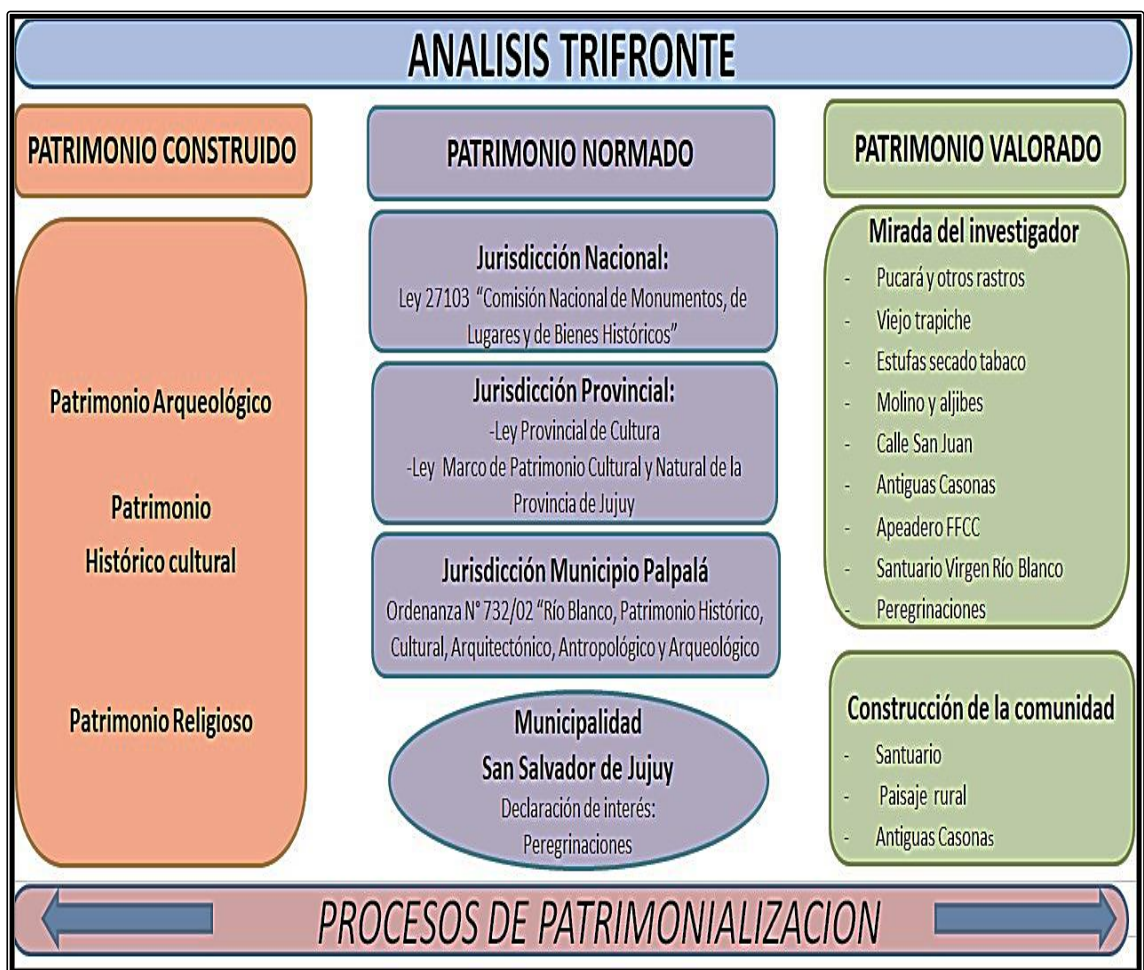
ANALISIS TRIFRONTE

PATRIMONIO CONSTRUIDO

Patrimonio Arqueológico

Patrimonio Histórico cultural

Patrimonio Religioso

PATRIMONIO NORMADO

Jurisdicción Nacional:
Ley 27103 "Comisión Nacional de Monumentos, de Lugares y de Bienes Históricos"

Jurisdicción Provincial:
-Ley Provincial de Cultura
-Ley Marco de Patrimonio Cultural y Natural de la Provincia de Jujuy

Jurisdicción Municipio Palpalá
Ordenanza N° 732/02 "Río Blanco, Patrimonio Histórico, Cultural, Arquitectónico, Antropológico y Arqueológico

Municipalidad
San Salvador de Jujuy
Declaración de interés:
Peregrinaciones

PATRIMONIO VALORADO

Mirada del investigador
- Pucará y otros rastros
- Viejo trapiche
- Estufas secado tabaco
- Molino y aljibes
- Calle San Juan
- Antiguas Casonas
- Apeadero FFCC
- Santuario Virgen Río Blanco
- Peregrinaciones

Construcción de la comunidad
- Santuario
- Paisaje rural
- Antiguas Casonas

PROCESOS DE PATRIMONIALIZACION